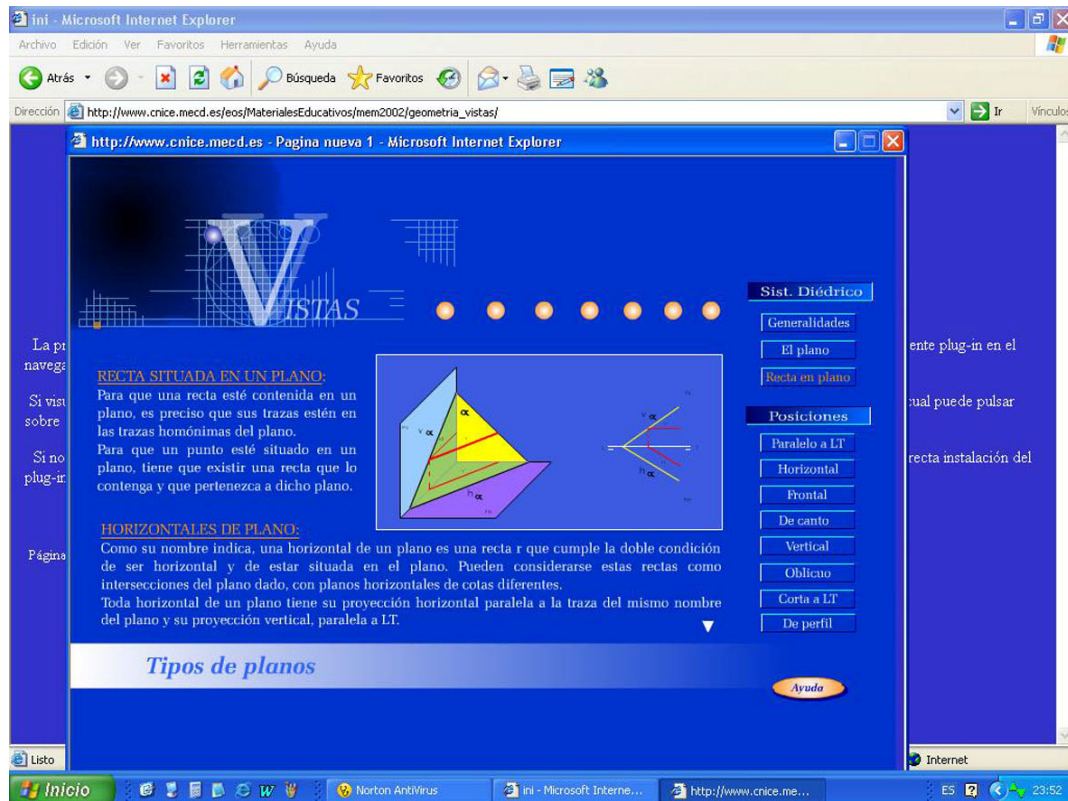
ini - Microsoft Internet Explorer

Archivo Edición Ver Favoritos Herramientas Ayuda

Atrás Búsqueda Favoritos

Dirección http://www.cnice.mecd.es/eos/MaterialesEducativos/mem2002/geometria_vistas/ Ir Vínculos

http://www.cnice.mecd.es - Pagina nueva 1 - Microsoft Internet Explorer

VISTAS

Sist. Diédrico
Generalidades
El plano
Recta en plano

Posiciones
Paralelo a LT
Horizontal
Frontal
De canto
Vertical
Oblicuo
Corta a LT
De perfil

RECTA SITUADA EN UN PLANO:
Para que una recta esté contenida en un plano, es preciso que sus trazas estén en las trazas homónimas del plano.
Para que un punto esté situado en un plano, tiene que existir una recta que lo contenga y que pertenezca a dicho plano.

$\alpha$ $v_\alpha$ $h_\alpha$ $v_\alpha$ $h_\alpha$

HORIZONTALES DE PLANO:
Como su nombre indica, una horizontal de un plano es una recta r que cumple la doble condición de ser horizontal y de estar situada en el plano. Pueden considerarse estas rectas como intersecciones del plano dado, con planos horizontales de cotas diferentes.
Toda horizontal de un plano tiene su proyección horizontal paralela a la traza del mismo nombre del plano y su proyección vertical, paralela a LT.

Tipos de planos

Ayuda

La pr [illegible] ente plug-in en el navega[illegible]
Si visu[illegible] ual puede pulsar sobre
Si no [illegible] recta instalación del plug-in
Página

Listo
Internet

Inicio Norton AntiVirus ini - Microsoft Interne... http://www.cnice.me... ES 23:52